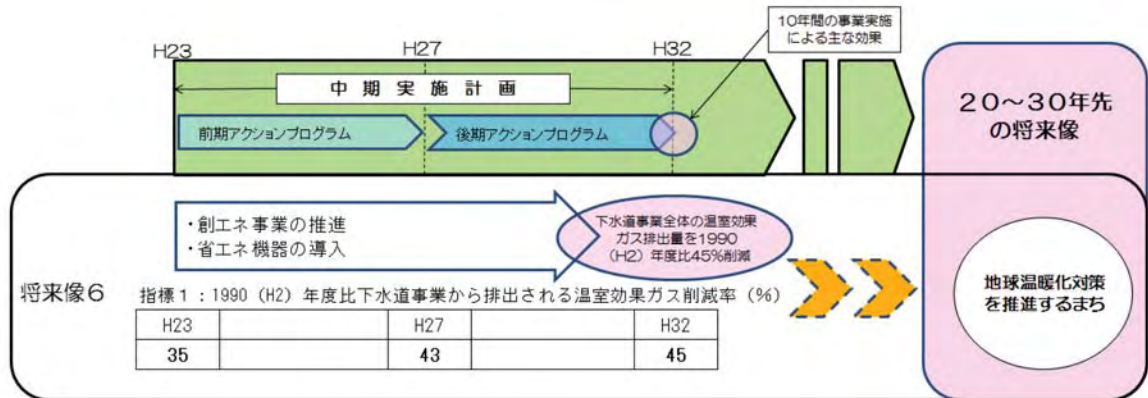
10年間の事業実施による主な効果

H23

H27

H32

中期実施計画

前期アクションプログラム

後期アクションプログラム

20～30年先の将来像

・創エネ事業の推進
・省エネ機器の導入

下水道事業全体の温室効果ガス排出量を1990（H2）年度比45%削減

将来像6

指標1：1990（H2）年度比下水道事業から排出される温室効果ガス削減率（%）

| H23 |  | H27 |  | H32 |
|---|---|---|---|---|
| 35 |  | 43 |  | 45 |

地球温暖化対策を推進するまち